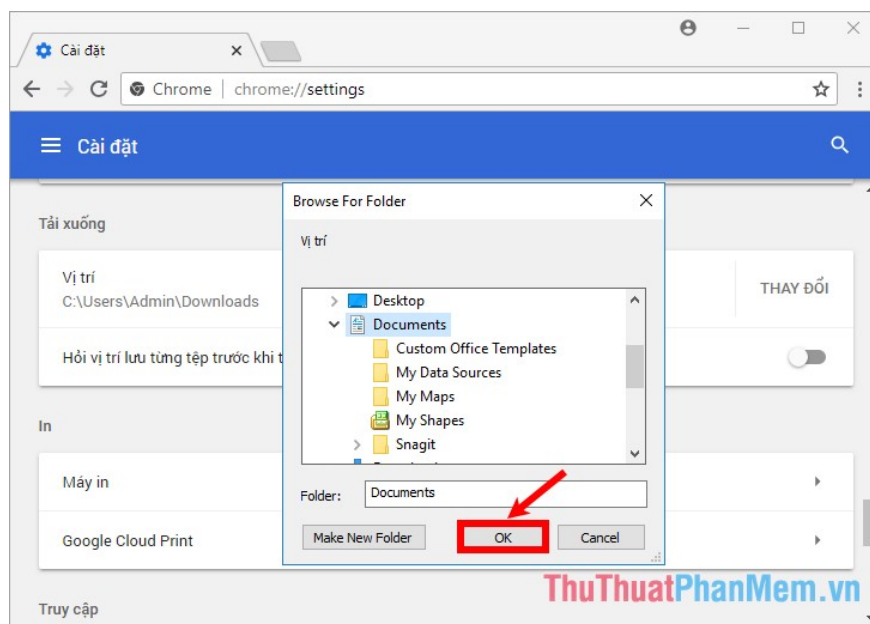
Cài đặt ×

Chrome | chrome://settings

Cài đặt

Tải xuống

Vị trí
C:\Users\Admin\Downloads

THAY ĐỔI

Hỏi vị trí lưu từng tệp trước khi t

In

Máy in

Google Cloud Print

Truy cập

Browse For Folder

Vị trí

Desktop
Documents
Custom Office Templates
My Data Sources
My Maps
My Shapes
Snagit

Folder: Documents

Make New Folder
OK
Cancel

ThuThuatPhanMem.vn